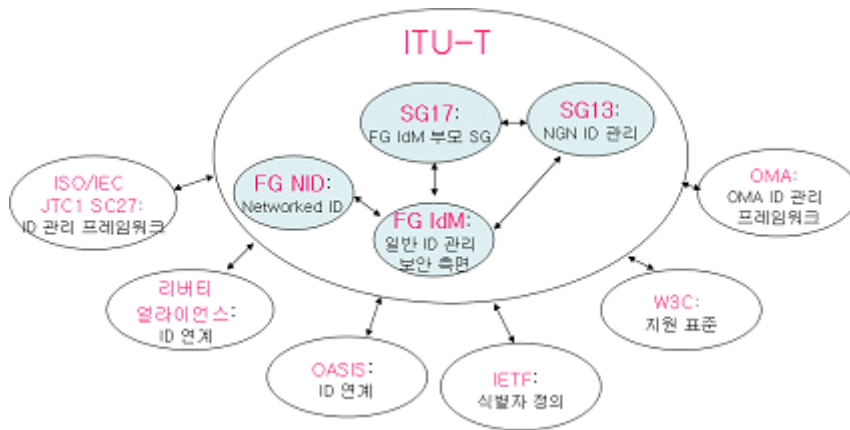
ITU-T

SG17:
FG IdM 부모 SG

SG13:
NGN ID 관리

FG NID:
Networked ID

FG IdM:
일반 ID 관리
보안 측면

ISO/IEC
JTC1 SC27:
ID 관리 프레임워크

OMA:
OMA ID 관리
프레임워크

리버티
얼라이언스:
ID 연계

W3C:
지원 표준

OASIS:
ID 연계

IETF:
식별자 정의